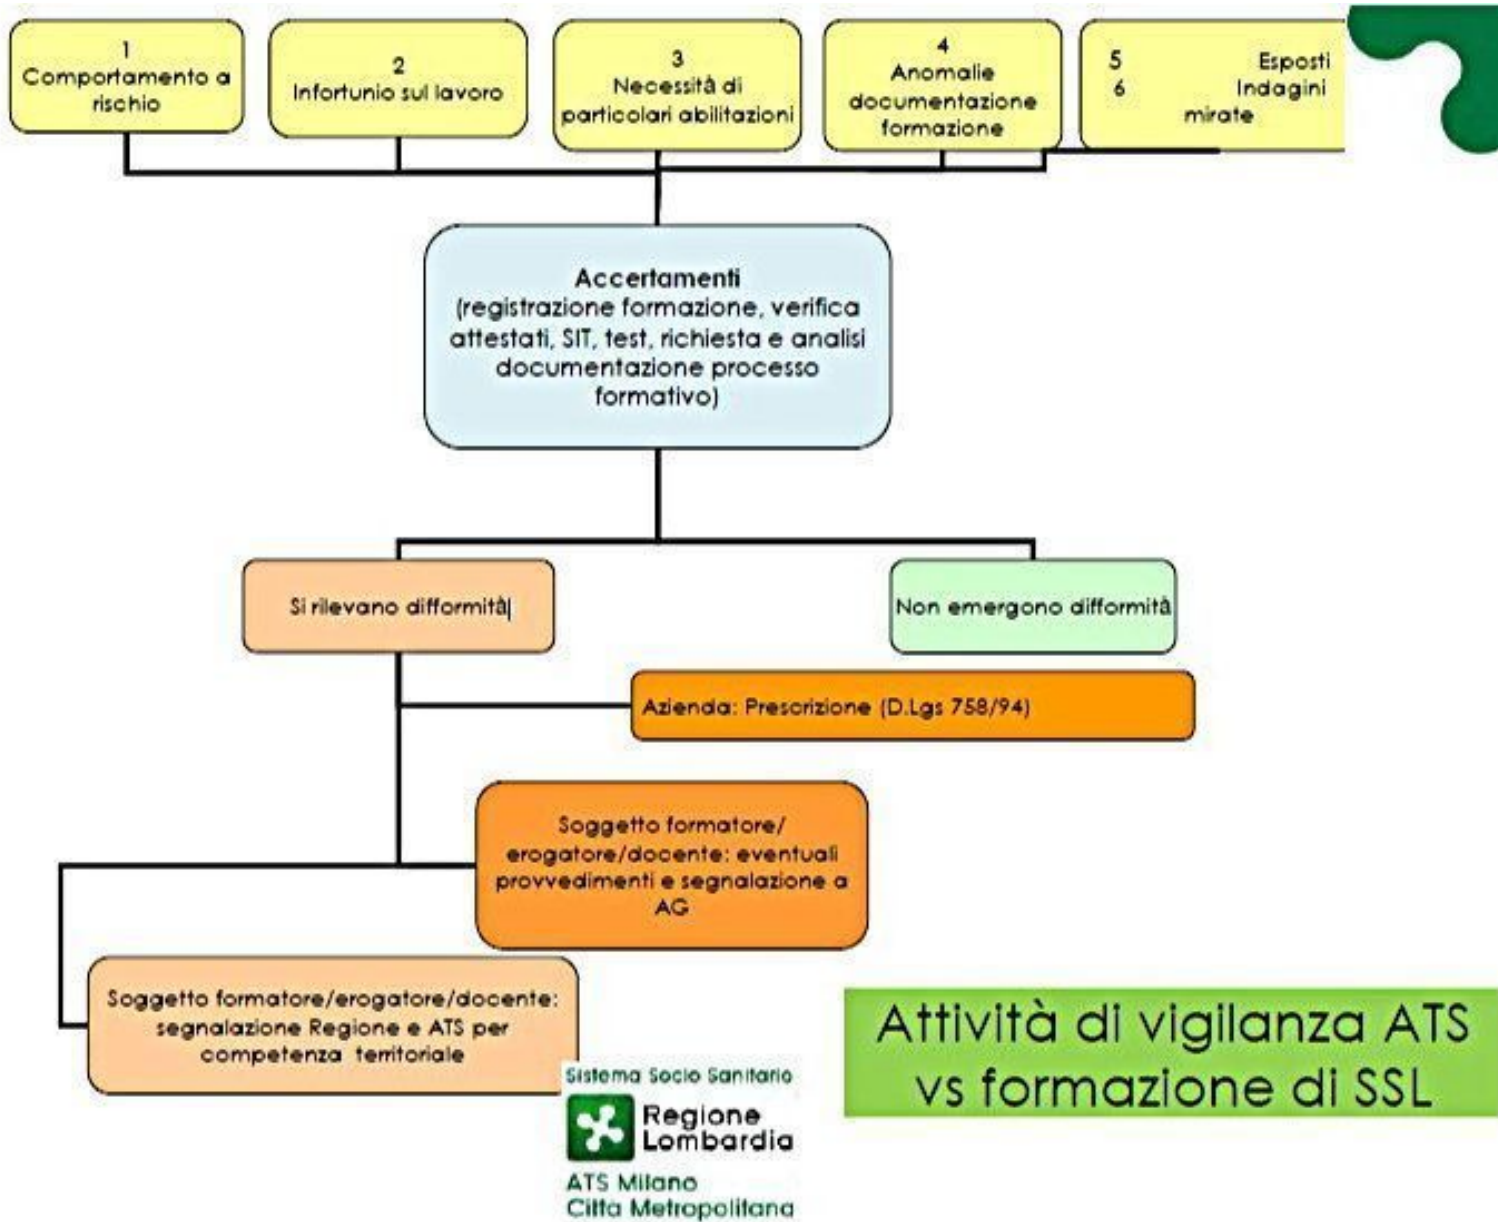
1
Comportamento a rischio

2
Infortunio sul lavoro

3
Necessità di particolari abilitazioni

4
Anomalie documentazione formazione

5 Esposti
6 Indagini mirate

Accertamenti
(registrazione formazione, verifica attestati, SIT, test, richiesta e analisi documentazione processo formativo)

Si rilevano difformità

Non emergono difformità

Azienda: Prescrizione (D.Lgs 758/94)

Soggetto formatore/ erogatore/docente: eventuali provvedimenti e segnalazione a AG

Soggetto formatore/erogatore/docente: segnalazione Regione e ATS per competenza territoriale

Attività di vigilanza ATS vs formazione di SSL

Sistema Socio Sanitario
Regione Lombardia
ATS Milano
Città Metropolitana